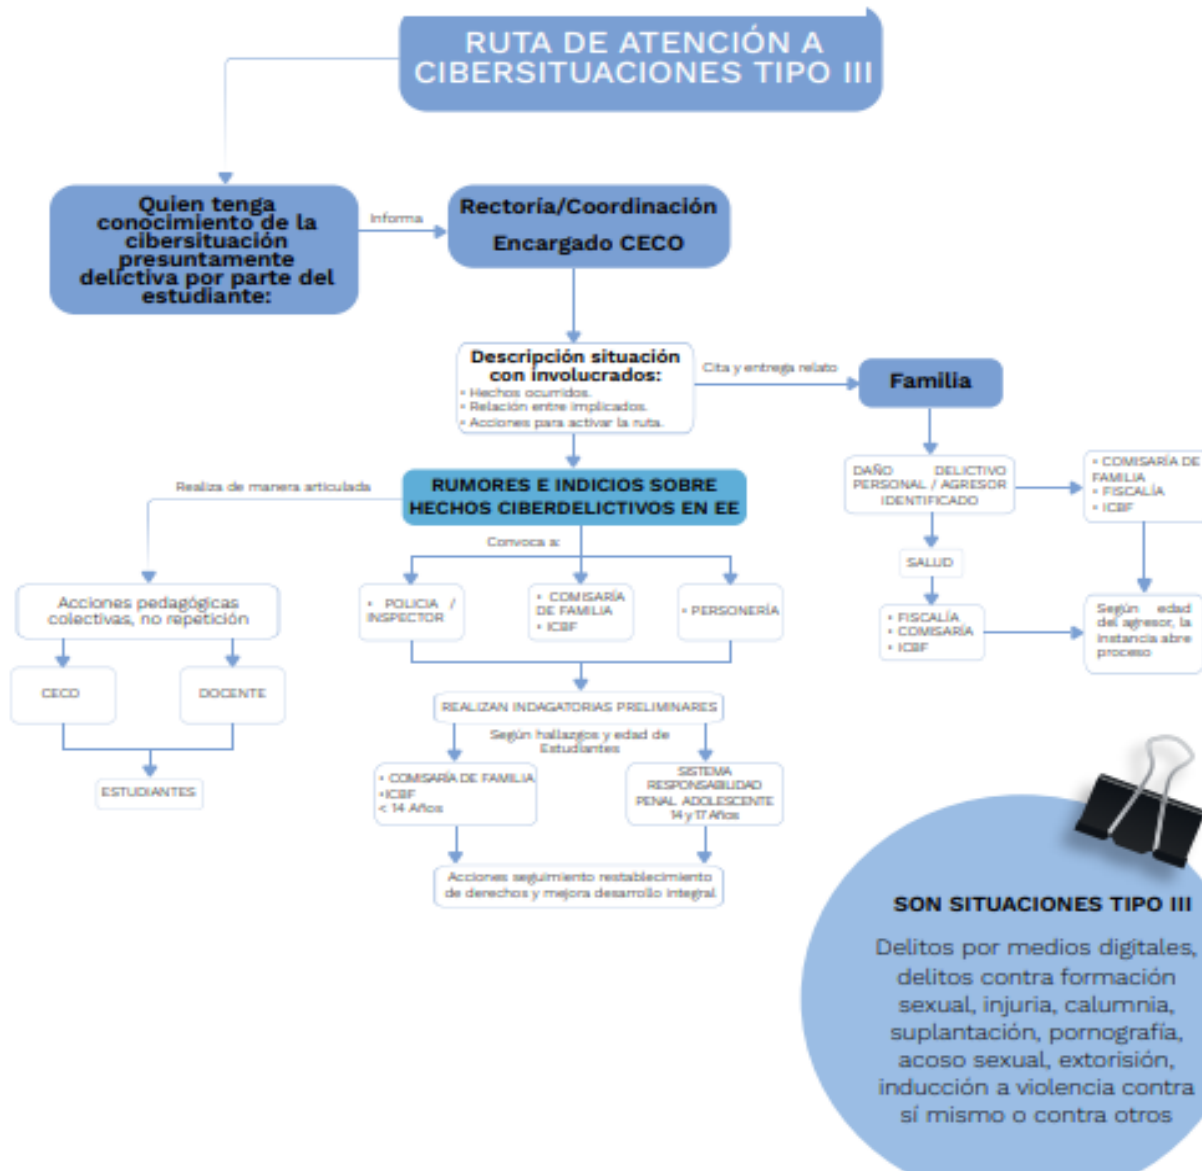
RUTA DE ATENCIÓN A CIBERSITUACIONES TIPO III

Quien tenga conocimiento de la cibersituación presuntamente delictiva por parte del estudiante:

Informa

Rectoría/Coordinación

Encargado CECO

Descripción situación con involucrados:
• Hechos ocurridos.
• Relación entre implicados.
• Acciones para activar la ruta.

Cita y entrega relato

Familia

RUMORES E INDICIOS SOBRE HECHOS CIBERDELICTIVOS EN EE

Realiza de manera articulada

Convoca a:

Acciones pedagógicas colectivas, no repetición

CECO

DOCENTE

ESTUDIANTES

• POLICIA / INSPECTOR

• COMISARÍA DE FAMILIA
• ICBF

• PERSONERÍA

REALIZAN INDAGATORIAS PRELIMINARES

Según hallazgos y edad de Estudiantes

• COMISARÍA DE FAMILIA
•ICBF
< 14 Años

SISTEMA RESPONSABILIDAD PENAL ADOLESCENTE
14 y 17 Años

Acciones seguimiento restablecimiento de derechos y mejora desarrollo integral

DAÑO PERSONAL / DELICTIVO AGRESOR IDENTIFICADO

• COMISARÍA DE FAMILIA
• FISCALÍA
• ICBF

SALUD

• FISCALÍA
• COMISARÍA
• ICBF

Según edad del agresor, la instancia abre proceso

SON SITUACIONES TIPO III

Delitos por medios digitales, delitos contra formación sexual, injuria, calumnia, suplantación, pornografía, acoso sexual, extorisión, inducción a violencia contra sí mismo o contra otros